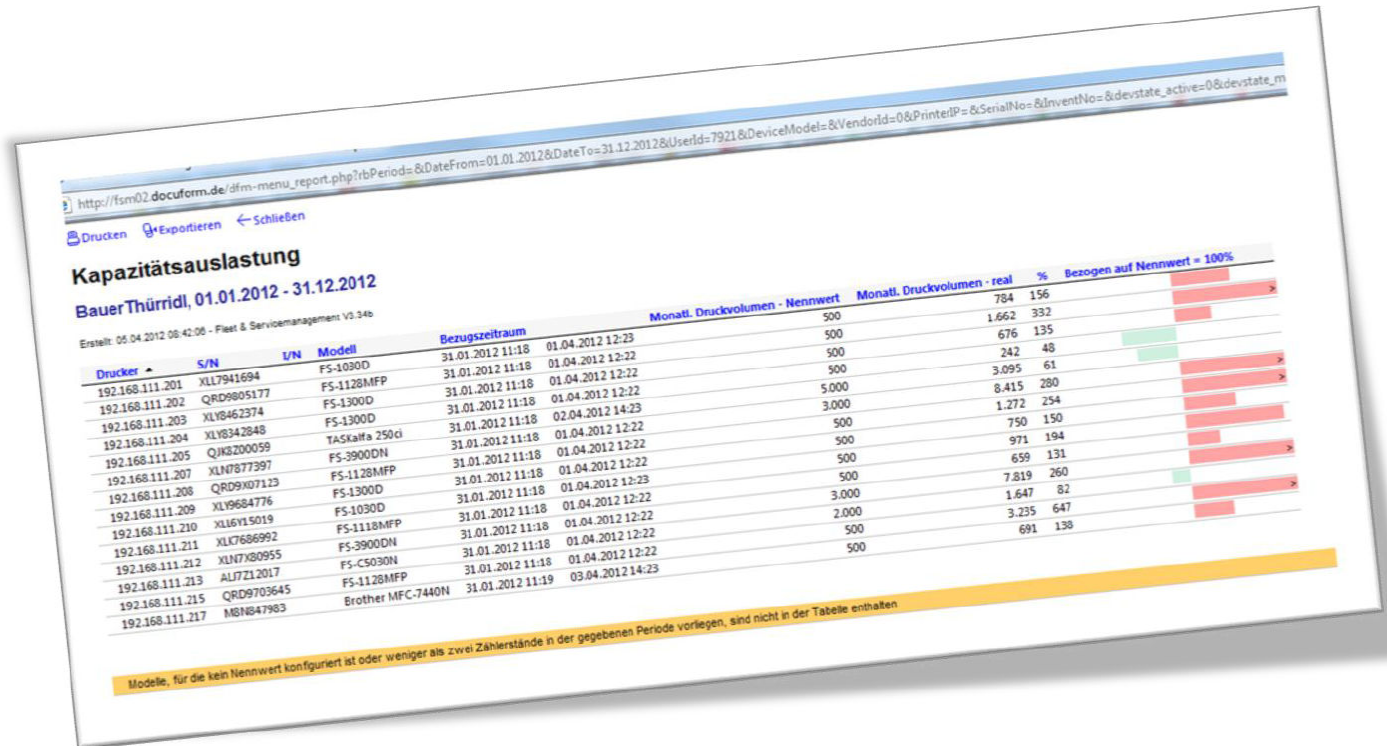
http://fsm02.docuform.de/dfm-menu_report.php?rbPeriod=&DateFrom=01.01.2012&DateTo=31.12.2012&UserId=7921&DeviceModel=&VendorId=0&PrinterIP=&SerialNo=&InventNo=&devstate_active=0&devstate_m

Drucken Exportieren Schließen

Kapazitätsauslastung

BauerThürridl, 01.01.2012 - 31.12.2012

Erstellt: 05.04.2012 08:42:06 - Fleet & Servicemanagement V3.34b

| Drucker | S/N | I/N | Modell | Bezugszeitraum | | Monatl. Druckvolumen - Nennwert | Monatl. Druckvolumen - real | % | Bezogen auf Nennwert = 100% |
|---|---|---|---|---|---|---|---|---|---|
| 192.168.111.201 | XLL7941694 | | FS-1030D | 31.01.2012 11:18 | 01.04.2012 12:23 | 500 | 784 | 156 | |
| 192.168.111.202 | QRD9805177 | | FS-1128MFP | 31.01.2012 11:18 | 01.04.2012 12:22 | 500 | 1.662 | 332 | > |
| 192.168.111.203 | XLY8462374 | | FS-1300D | 31.01.2012 11:18 | 01.04.2012 12:22 | 500 | 676 | 135 | |
| 192.168.111.204 | XLY8342848 | | FS-1300D | 31.01.2012 11:18 | 01.04.2012 12:22 | 500 | 242 | 48 | |
| 192.168.111.205 | QJK8Z00059 | | TASKalfa 250ci | 31.01.2012 11:18 | 02.04.2012 14:23 | 5.000 | 3.095 | 61 | |
| 192.168.111.207 | XLN7877397 | | FS-3900DN | 31.01.2012 11:18 | 01.04.2012 12:22 | 3.000 | 8.415 | 280 | > |
| 192.168.111.208 | QRD9X07123 | | FS-1128MFP | 31.01.2012 11:18 | 01.04.2012 12:22 | 500 | 1.272 | 254 | > |
| 192.168.111.209 | XLY9684776 | | FS-1300D | 31.01.2012 11:18 | 01.04.2012 12:22 | 500 | 750 | 150 | |
| 192.168.111.210 | XLL6Y15019 | | FS-1030D | 31.01.2012 11:18 | 01.04.2012 12:23 | 500 | 971 | 194 | |
| 192.168.111.211 | XLK7686992 | | FS-1118MFP | 31.01.2012 11:18 | 01.04.2012 12:22 | 500 | 659 | 131 | |
| 192.168.111.212 | XLN7X80955 | | FS-3900DN | 31.01.2012 11:18 | 01.04.2012 12:22 | 3.000 | 7.819 | 260 | > |
| 192.168.111.213 | ALJ7Z12017 | | FS-C5030N | 31.01.2012 11:18 | 01.04.2012 12:22 | 2.000 | 1.647 | 82 | |
| 192.168.111.215 | QRD9703645 | | FS-1128MFP | 31.01.2012 11:18 | 01.04.2012 12:22 | 500 | 3.235 | 647 | > |
| 192.168.111.217 | M8N847983 | | Brother MFC-7440N | 31.01.2012 11:19 | 03.04.2012 14:23 | 500 | 691 | 138 | |

Modelle, für die kein Nennwert konfiguriert ist oder weniger als zwei Zählerstände in der gegebenen Periode vorliegen, sind nicht in der Tabelle enthalten